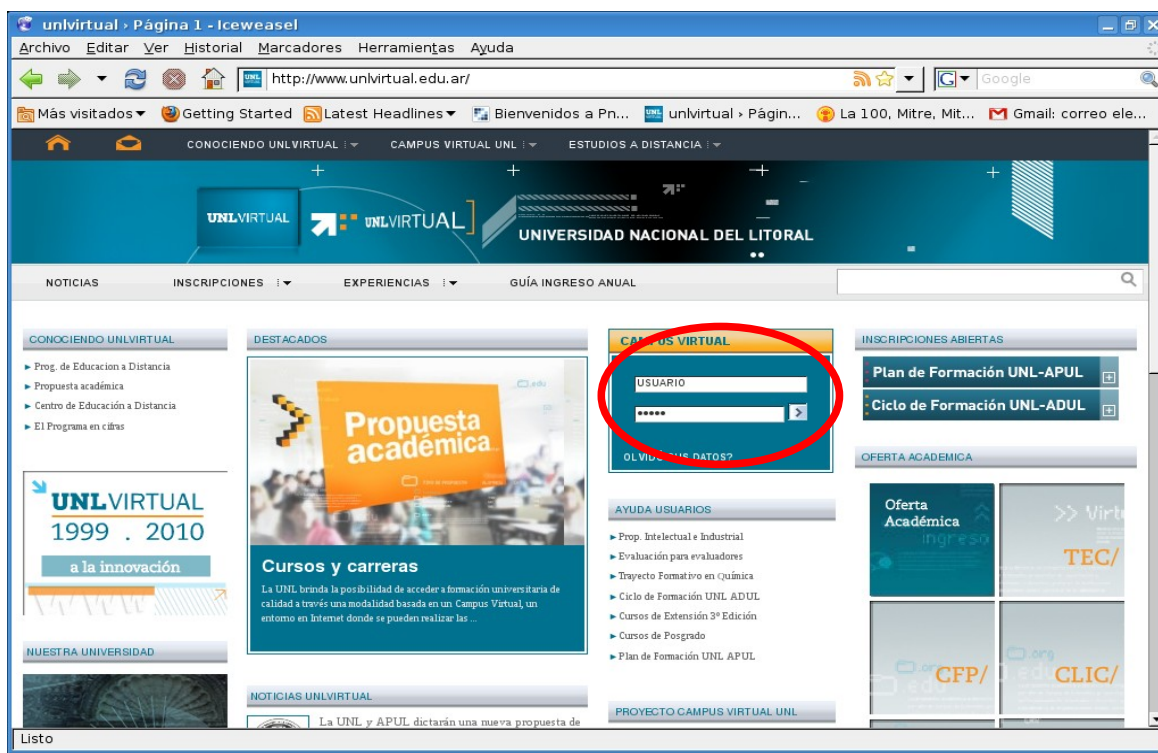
unlvirtual › Página 1 - Iceweasel

Archivo Editar Ver Historial Marcadores Herramientas Ayuda

http://www.unlvirtual.edu.ar/

Google

Más visitados Getting Started Latest Headlines Bienvenidos a Pn... unlvirtual › Págin... La 100, Mitre, Mit... Gmail: correo ele...

CONOCIENDO UNLVIRTUAL CAMPUS VIRTUAL UNL ESTUDIOS A DISTANCIA

UNLVIRTUAL UNLVIRTUAL UNIVERSIDAD NACIONAL DEL LITORAL

NOTICIAS INSCRIPCIONES EXPERIENCIAS GUÍA INGRESO ANUAL

CONOCIENDO UNLVIRTUAL

► Prog. de Educacion a Distancia
► Propuesta académica
► Centro de Educación a Distancia
► El Programa en cifras

UNLVIRTUAL 1999 . 2010 a la innovación

NUESTRA UNIVERSIDAD

DESTACADOS

Propuesta académica

Cursos y carreras

La UNL brinda la posibilidad de acceder a formación universitaria de calidad a través una modalidad basada en un Campus Virtual, un entorno en Internet donde se pueden realizar las ...

NOTICIAS UNLVIRTUAL

La UNL y APUL dictarán una nueva propuesta de

CAMPUS VIRTUAL

USUARIO

•••••

OLVIDÓ SUS DATOS?

AYUDA USUARIOS

► Prop. Intelectual e Industrial
► Evaluación para evaluadores
► Trayecto Formativo en Química
► Ciclo de Formación UNL ADUL
► Cursos de Extensión 3° Edición
► Cursos de Posgrado
► Plan de Formación UNL APUL

PROYECTO CAMPUS VIRTUAL UNL

INSCRIPCIONES ABIERTAS

Plan de Formación UNL-APUL

Ciclo de Formación UNL-ADUL

OFERTA ACADEMICA

Oferta Académica ingreso

>> Virt

TEC/

CFP/

CLIC/

Listo